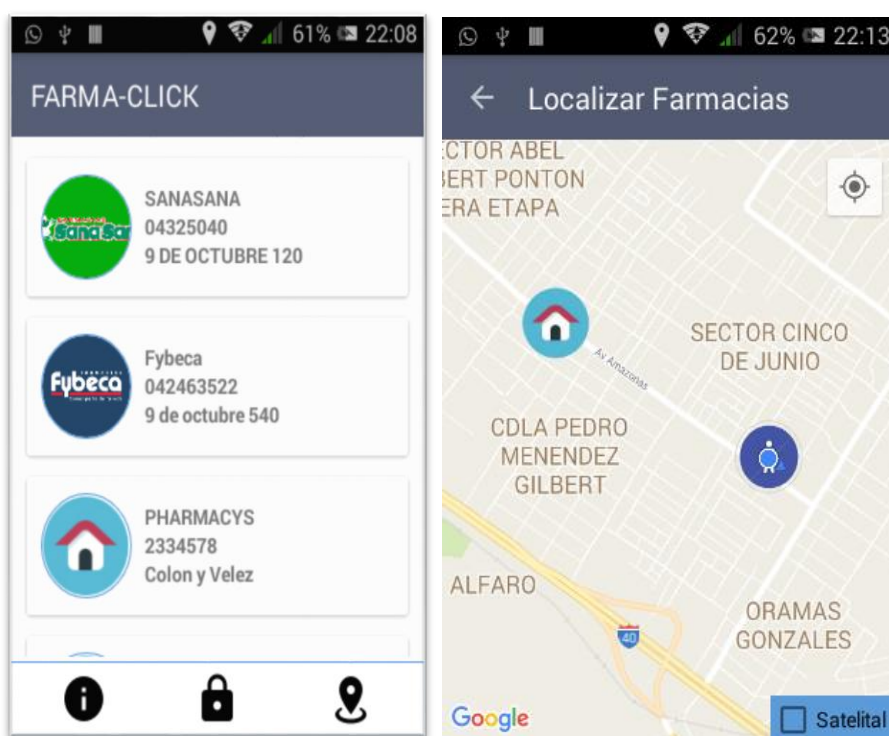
61% 22:08

FARMA-CLICK

SanaSana

SANASANA
04325040
9 DE OCTUBRE 120

Fybeca

Fybeca
042463522
9 de octubre 540

PHARMACYS
2334578
Colon y Velez

62% 22:13

Localizar Farmacias

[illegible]CTOR ABEL
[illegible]ERT PONTON
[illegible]ERA ETAPA

SECTOR CINCO DE JUNIO

Av Amazonas

CDLA PEDRO MENENDEZ GILBERT

ALFARO

40

ORAMAS GONZALES

Google

Satelital